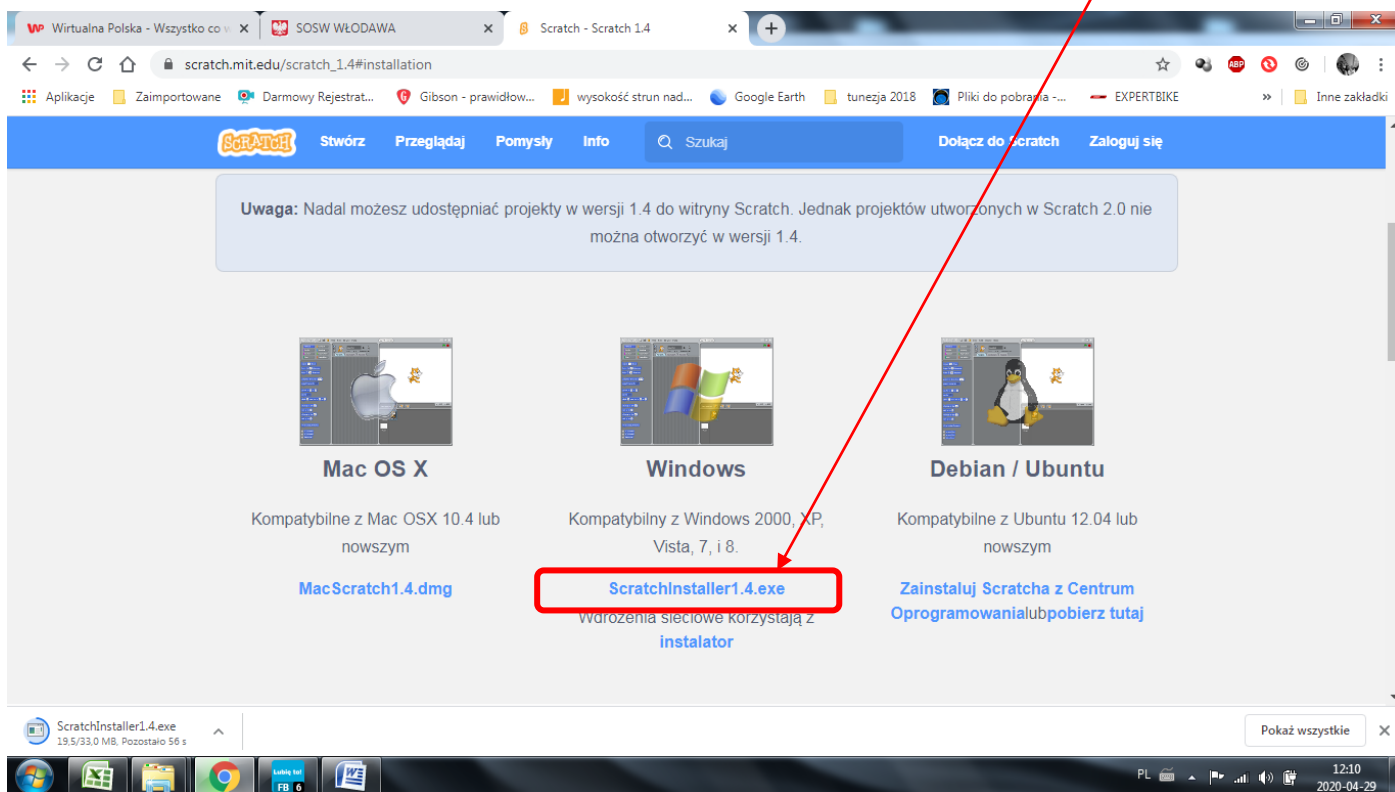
Wirtualna Polska - Wszystko co w ×
SOSW WŁODAWA ×
Scratch - Scratch 1.4 ×

scratch.mit.edu/scratch_1.4#installation

Aplikacje Zaimportowane Darmowy Rejestrat... Gibson - prawidłow... wysokość strun nad... Google Earth tunezja 2018 Pliki do pobrania -... EXPERTBIKE » Inne zakładki

SCRATCH Stwórz Przeglądaj Pomysły Info Szukaj Dołącz do Scratch Zaloguj się

**Uwaga:** Nadal możesz udostępniać projekty w wersji 1.4 do witryny Scratch. Jednak projektów utworzonych w Scratch 2.0 nie można otworzyć w wersji 1.4.

Mac OS X

Kompatybilne z Mac OSX 10.4 lub nowszym

MacScratch1.4.dmg

Windows

Kompatybilny z Windows 2000, XP, Vista, 7, i 8.

ScratchInstaller1.4.exe

Wdrożenia sieciowe korzystają z instalator

Debian / Ubuntu

Kompatybilne z Ubuntu 12.04 lub nowszym

Zainstaluj Scratcha z Centrum Oprogramowanialubpobierz tutaj

ScratchInstaller1.4.exe
19,5/33,0 MB, Pozostało 56 s

Pokaż wszystkie ×

Lubię to! FB 6

PL 12:10 2020-04-29